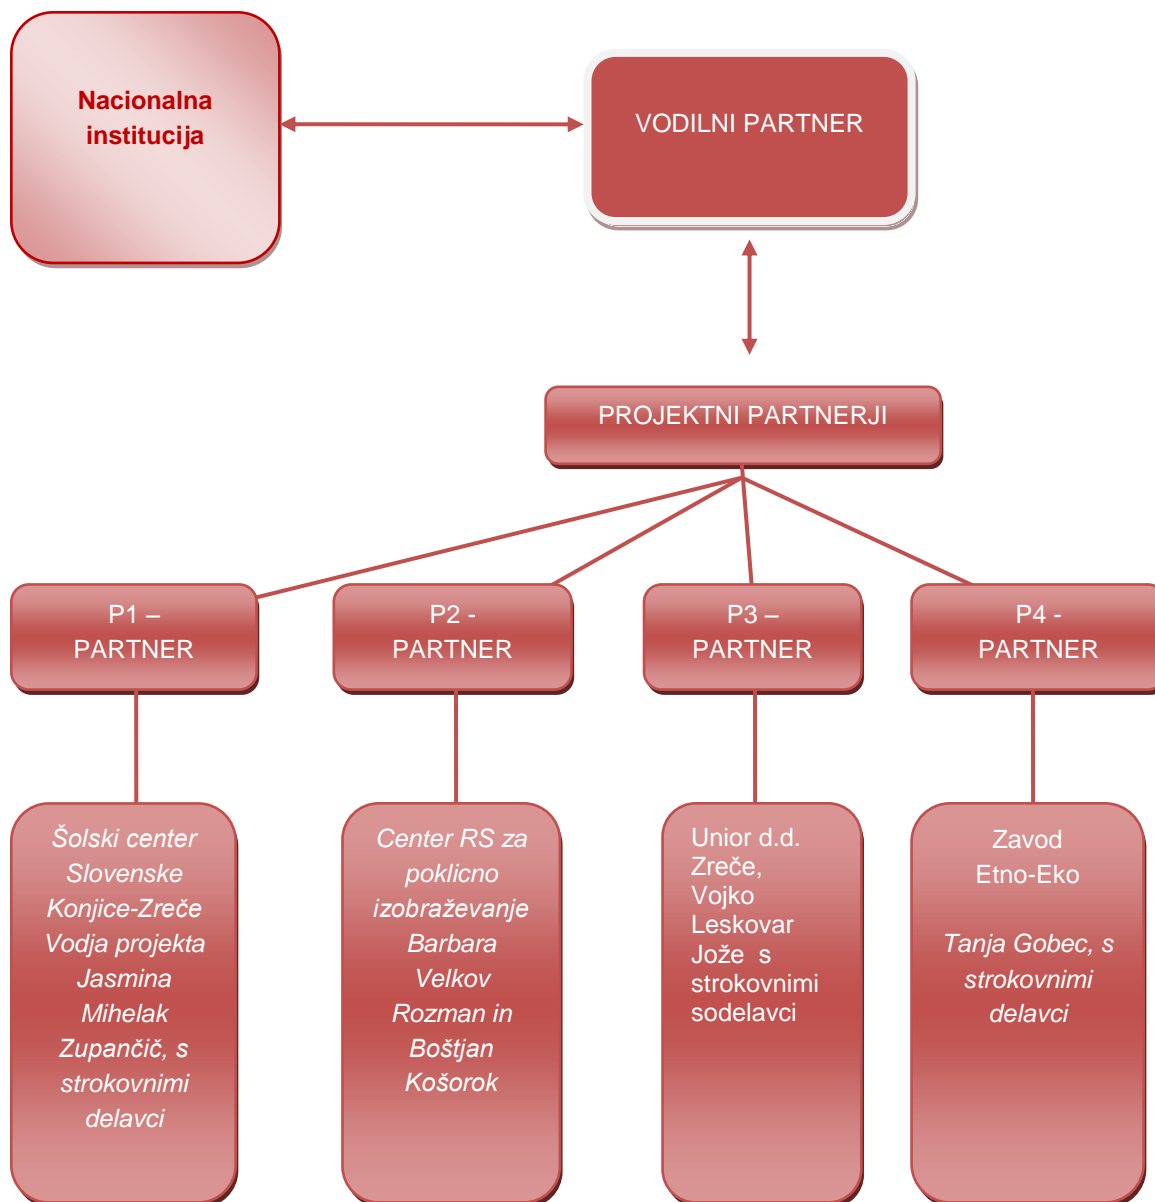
Nacionalna institucija

VODILNI PARTNER

PROJEKTNI PARTNERJI

P1 – PARTNER

P2 - PARTNER

P3 – PARTNER

P4 - PARTNER

Šolski center Slovenske Konjice-Zreče Vodja projekta Jasmina Mihelak Zupančič, s strokovnimi delavci

Center RS za poklicno izobraževanje Barbara Velkov Rozman in Boštjan Košorok

Unior d.d. Zreče, Vojko Leskovar Jože s strokovnimi sodelavci

Zavod Etno-Eko

Tanja Gobec, s strokovnimi delavci